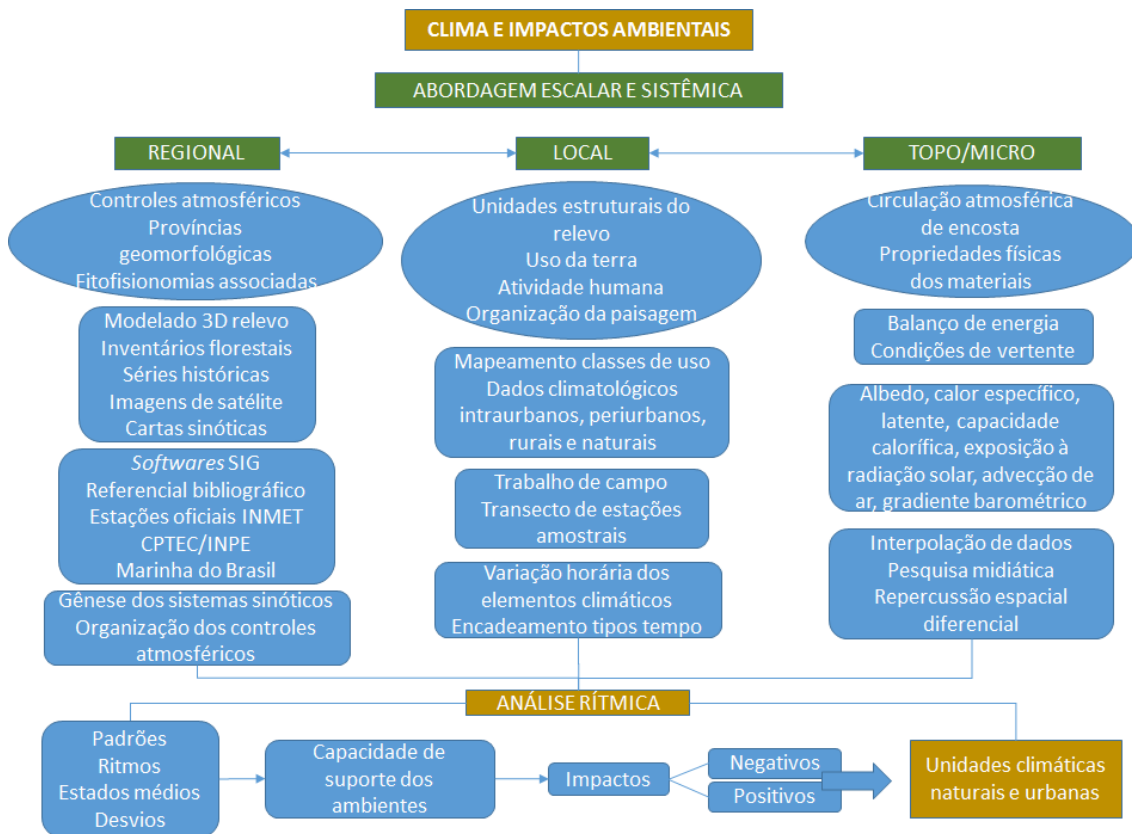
CLIMA E IMPACTOS AMBIENTAIS

ABORDAGEM ESCALAR E SISTÊMICA

REGIONAL

LOCAL

TOPO/MICRO

Controles atmosféricos
Províncias geomorfológicas
Fitofisionomias associadas

Modelado 3D relevo
Inventários florestais
Séries históricas
Imagens de satélite
Cartas sinóticas

*Softwares* SIG
Referencial bibliográfico
Estações oficiais INMET
CPTEC/INPE
Marinha do Brasil

Gênese dos sistemas sinóticos
Organização dos controles atmosféricos

Unidades estruturais do relevo
Uso da terra
Atividade humana
Organização da paisagem

Mapeamento classes de uso
Dados climatológicos intraurbanos, periurbanos, rurais e naturais

Trabalho de campo
Transecto de estações amostrais

Variação horária dos elementos climáticos
Encadeamento tipos tempo

Circulação atmosférica de encosta
Propriedades físicas dos materiais

Balanço de energia
Condições de vertente

Albedo, calor específico, latente, capacidade calorífica, exposição à radiação solar, advecção de ar, gradiente barométrico

Interpolação de dados
Pesquisa midiática
Repercussão espacial diferencial

ANÁLISE RÍTMICA

Padrões
Ritmos
Estados médios
Desvios

Capacidade de suporte dos ambientes

Impactos

Negativos

Positivos

Unidades climáticas naturais e urbanas